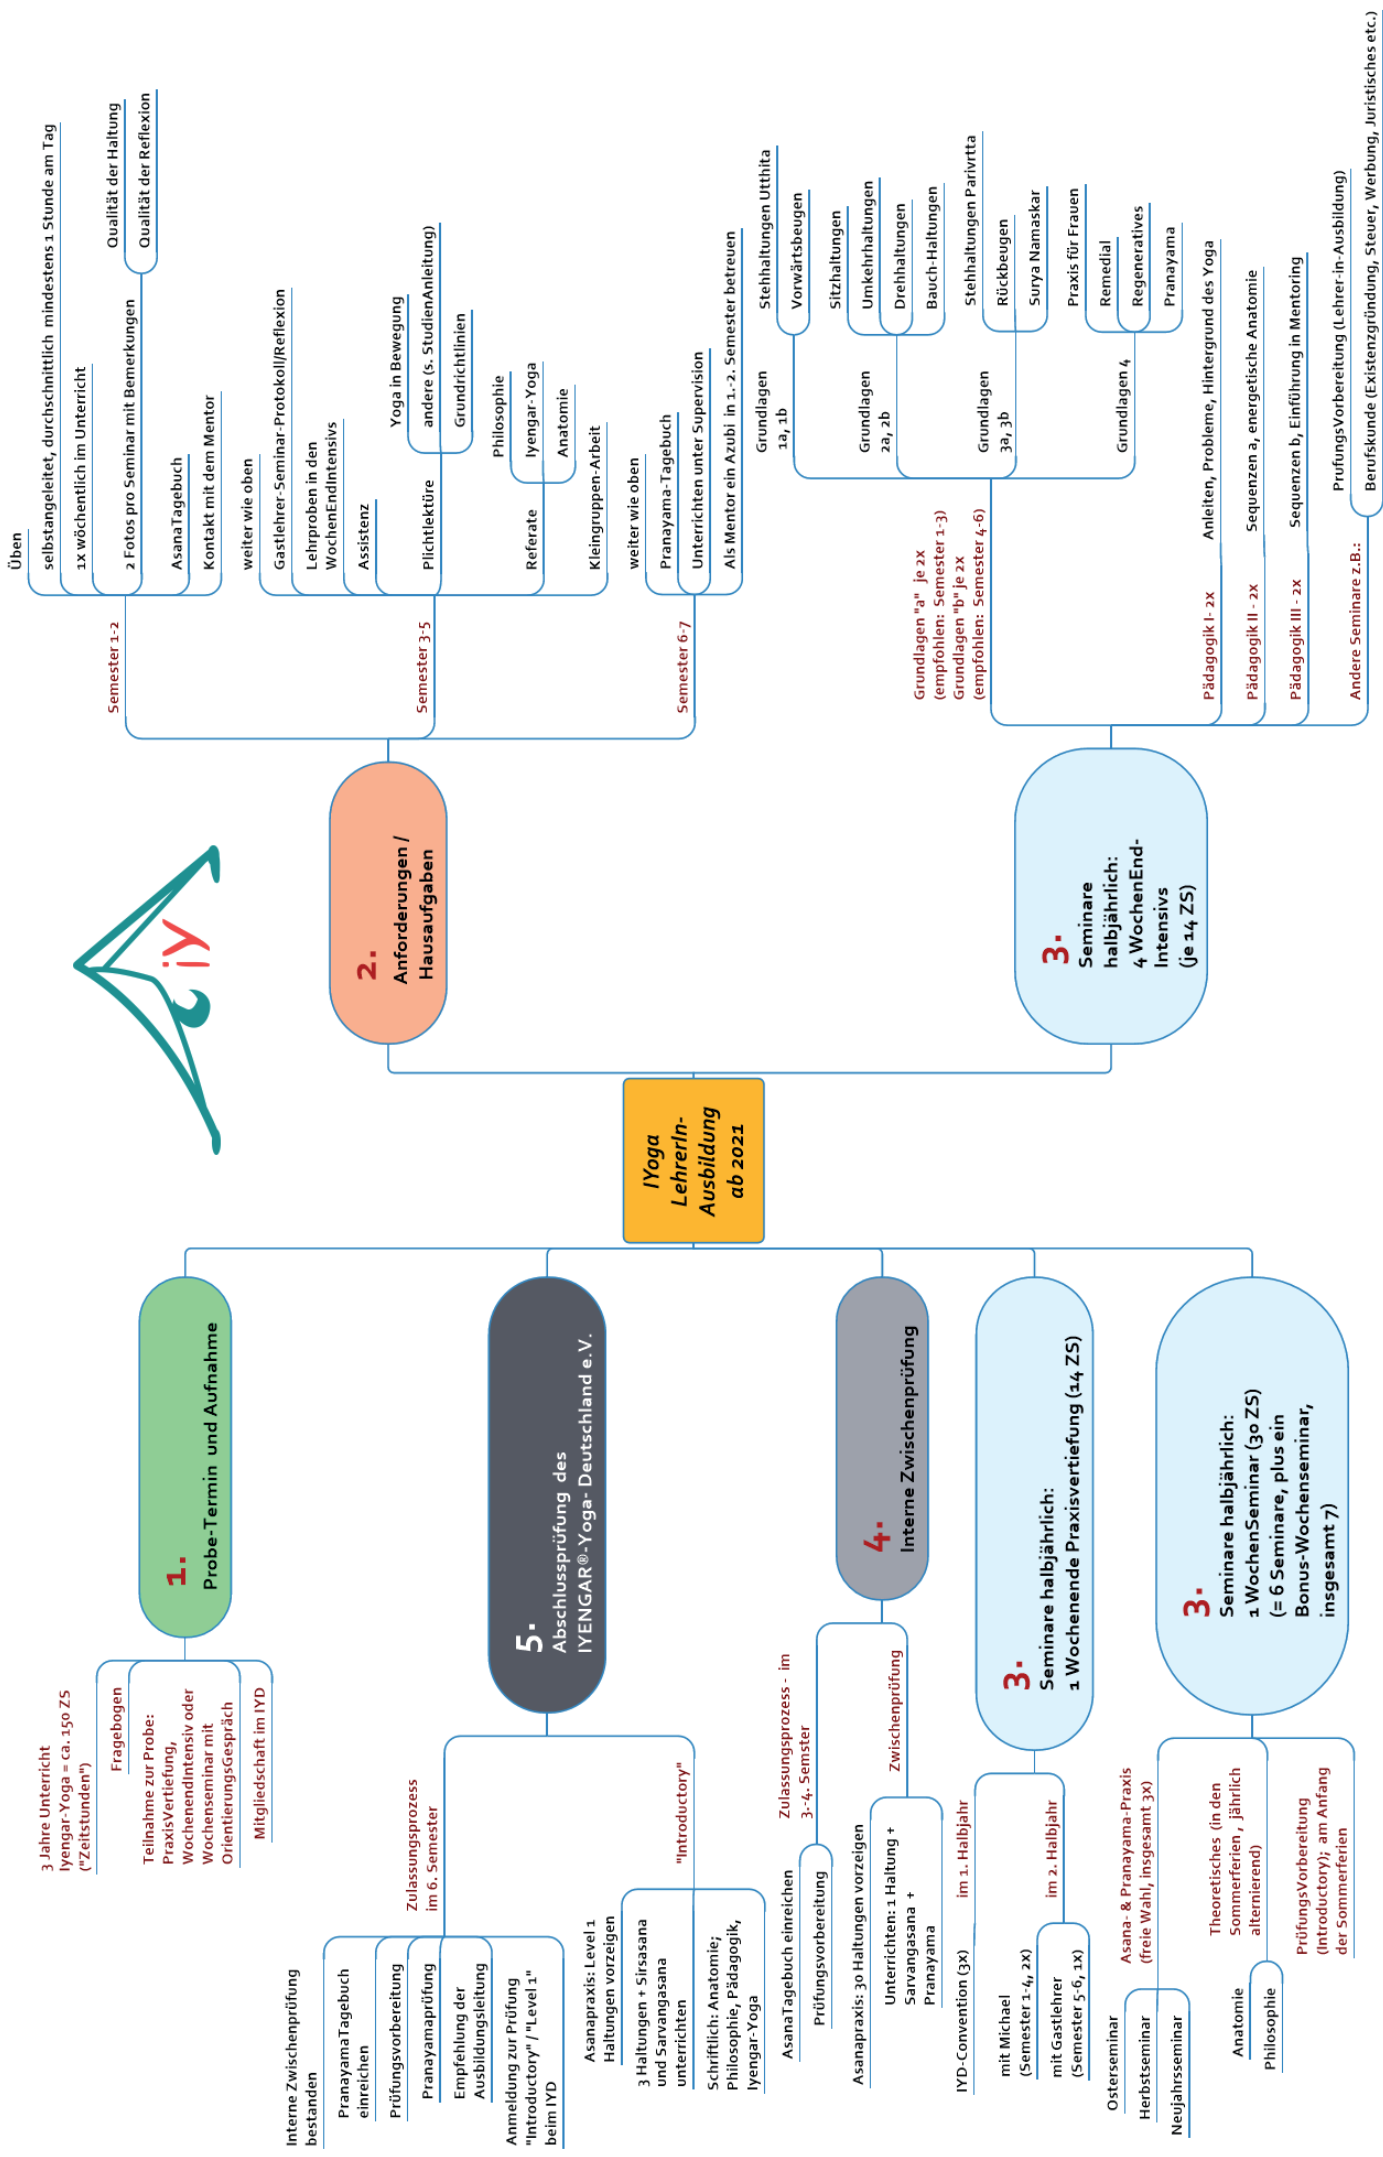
IYoga LehrerIn-Ausbildung ab 2021

iY

2. Anforderungen / Hausaufgaben

Semester 1-2
Üben
selbstangeleitet, durchschnittlich mindestens 1 Stunde am Tag
1x wöchentlich im Unterricht
2 Fotos pro Seminar mit Bemerkungen
Qualität der Haltung
Qualität der Reflexion
AsanaTagebuch
Kontakt mit dem Mentor

Semester 3-5
weiter wie oben
Gastlehrer-Seminar-Protokoll/Reflexion
Lehrproben in den WochenEndIntensivs
Assistenz
Plichtlektüre
Yoga in Bewegung
andere (s. StudienAnleitung)
Grundrichtlinien
Referate
Philosophie
Iyengar-Yoga
Anatomie
Kleingruppen-Arbeit

Semester 6-7
weiter wie oben
Pranayama-Tagebuch
Unterrichten unter Supervision
Als Mentor ein Azubi in 1.-2. Semester betreuen

3. Seminare halbjährlich: 4 WochenEnd-Intensivs (je 14 ZS)

Grundlagen "a" je 2x (empfohlen: Semester 1-3)
Grundlagen "b" je 2x (empfohlen: Semester 4-6)
Grundlagen 1a, 1b
Stehhaltungen Utthita
Vorwärtsbeugen
Grundlagen 2a, 2b
Sitzhaltungen
Umkehrhaltungen
Drehhaltungen
Bauch-Haltungen
Grundlagen 3a, 3b
Stehhaltungen Parivrtta
Rückbeugen
Surya Namaskar
Grundlagen 4
Praxis für Frauen
Remedial
Regeneratives
Pranayama
Pädagogik I - 2x
Anleiten, Probleme, Hintergrund des Yoga
Pädagogik II - 2x
Sequenzen a, energetische Anatomie
Pädagogik III - 2x
Sequenzen b, Einführung in Mentoring
Andere Seminare z.B.:
PrufungsVorbereitung (Lehrer-in-Ausbildung)
Berufskunde (Existenzgründung, Steuer, Werbung, Juristisches etc.)

1. Probe-Termin und Aufnahme
3 Jahre Unterricht Iyengar-Yoga = ca. 150 ZS ("Zeitstunden")
Fragebogen
Teilnahme zur Probe: PraxisVertiefung, WochenendIntensiv oder Wochenseminar mit OrientierungsGespräch
Mitgliedschaft im IYD

5. Abschlussprüfung des IYENGAR®-Yoga- Deutschland e.V.
Zulassungsprozess im 6. Semester
Interne Zwischenprüfung bestanden
PranayamaTagebuch einreichen
Prüfungsvorbereitung
Pranayamaprüfung
Empfehlung der Ausbildungsleitung
Anmeldung zur Prüfung "Introductory" / "Level 1" beim IYD
"Introductory"
Asanapraxis: Level 1 Haltungen vorzeigen
3 Haltungen + Sirsasana und Sarvangasana unterrichten
Schriftlich: Anatomie; Philosophie, Pädagogik, Iyengar-Yoga

4. Interne Zwischenprüfung
Zulassungsprozess - im 3.-4. Semster
AsanaTagebuch einreichen
Prüfungsvorbereitung
Zwischenprüfung
Asanapraxis: 30 Haltungen vorzeigen
Unterrichten: 1 Haltung + Sarvangasana + Pranayama

3. Seminare halbjährlich: 1 Wochenende Praxisvertiefung (14 ZS)
im 1. Halbjahr
IYD-Convention (3x)
im 2. Halbjahr
mit Michael (Semester 1-4, 2x)
mit Gastlehrer (Semester 5-6, 1x)

3. Seminare halbjährlich: 1 WochenSeminar (30 ZS) (= 6 Seminare, plus ein Bonus-Wochenseminar, insgesamt 7)
Asana- & Pranayama-Praxis (freie Wahl, insgesamt 3x)
Osterseminar
Herbstseminar
Neujahrsseminar
Theoretisches (in den Sommerferien , jährlich alternierend)
Anatomie
Philosophie
PrüfungsVorbereitung (Introductory); am Anfang der Sommerferien